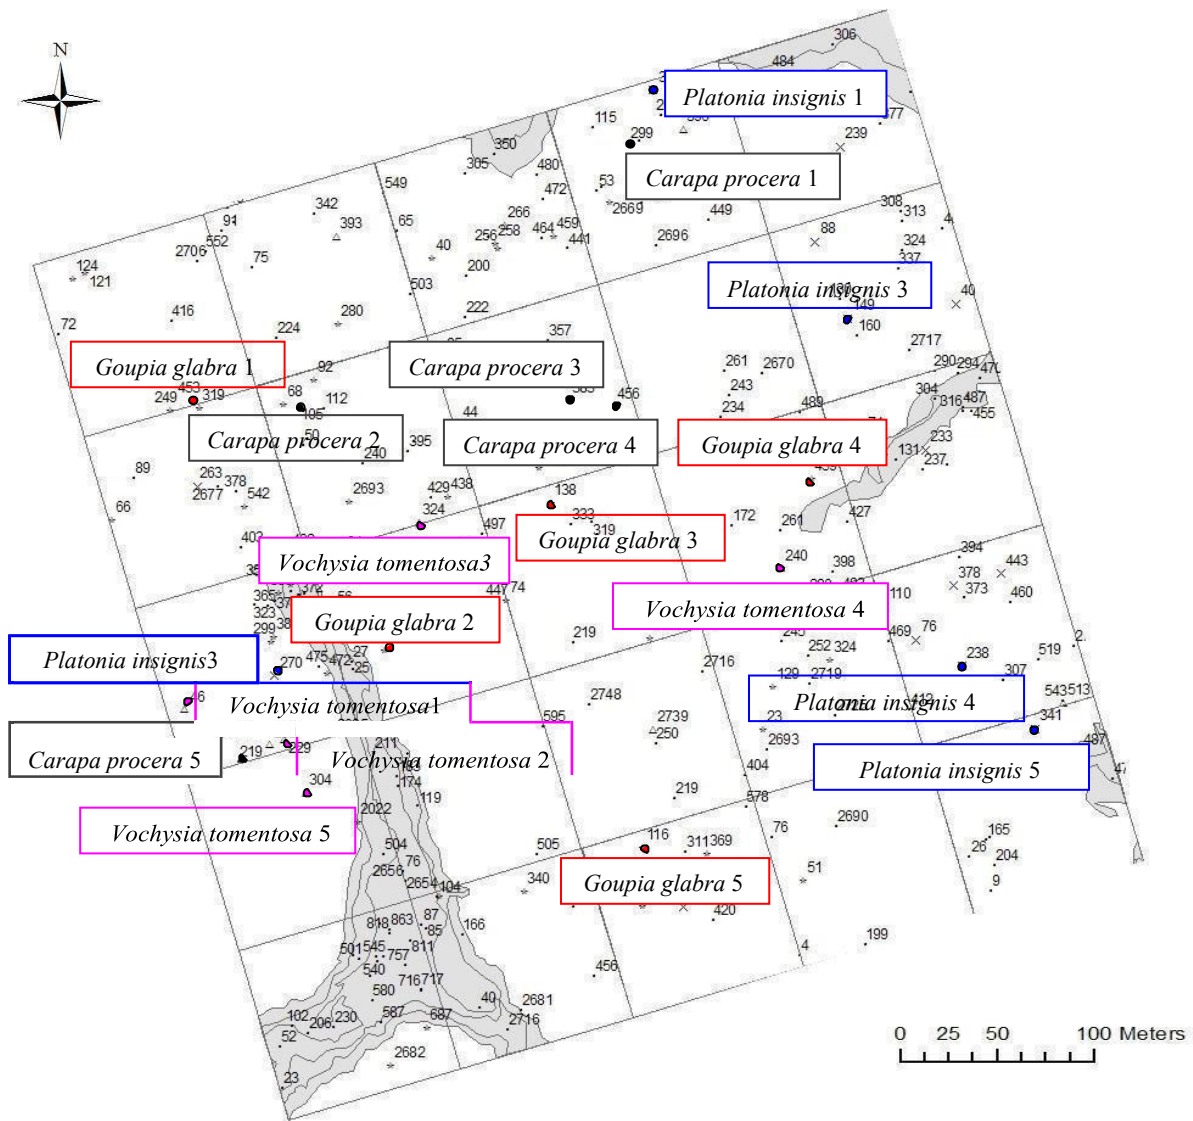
N

306
484
Platonia insignis 1
115
299
239
350
305
480
Carapa procera 1
549
472
53
2669
449
308
313
342
393
65
266
258
464
459
441
2696
88
324
94
552
2706
75
40
256
200
337
124
121
503
Platonia insignis 3
40
416
280
222
149
160
72
224
357
2717
Goupia glabra 1
92
Carapa procera 3
261
2670
290
294
453
319
249
68
112
105
456
243
304
487
316
455
Carapa procera 2
395
44
Carapa procera 4
234
489
Goupia glabra 4
233
240
131
237
89
263
378
2677
542
2693
429
438
138
66
324
333
319
172
261
427
497
Goupia glabra 3
403
240
398
394
Vochysia tomentosa3
378
373
443
365
323
447
74
Vochysia tomentosa 4
110
460
299
Goupia glabra 2
219
469
76
Platonia insignis3
270
475
472
25
27
252
324
238
519
307
2716
129
2719
Vochysia tomentosa1
2748
Platonia insignis 4
543
513
341
595
2739
250
23
2693
219
229
211
Vochysia tomentosa 2
487
Carapa procera 5
Platonia insignis 5
304
174
404
119
219
578
Vochysia tomentosa 5
2022
76
2690
165
504
116
311
369
26
204
2656
76
505
2654
104
340
51
Goupia glabra 5
9
818
863
87
85
166
420
811
501
545
757
4
199
540
716
717
580
456
40
2681
102
206
230
587
687
2716
52
2682
23
0 25 50 100 Meters